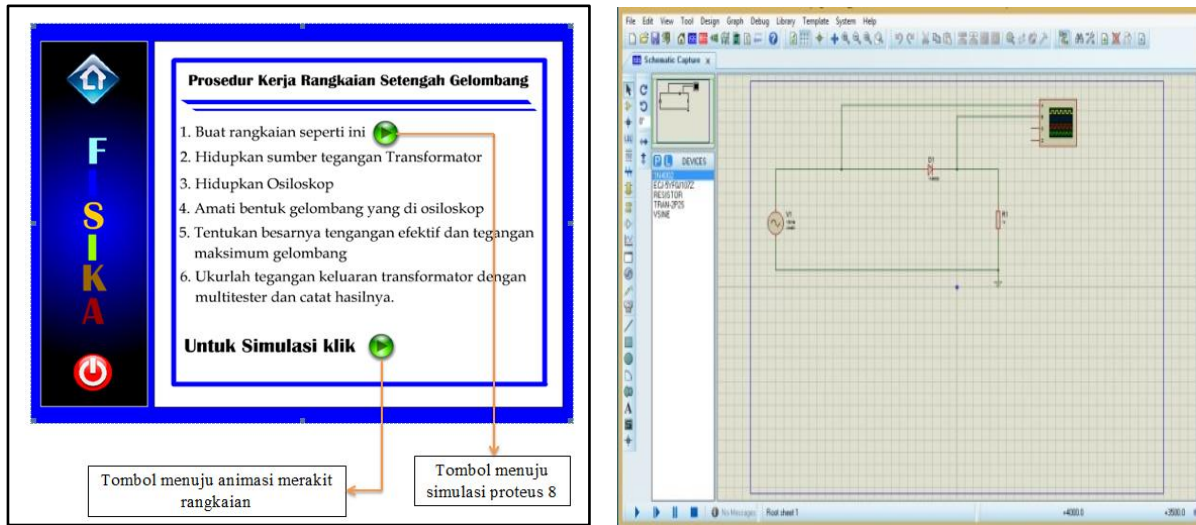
F
I
S
I
K
A

Prosedur Kerja Rangkaian Setengah Gelombang

1. Buat rangkaian seperti ini
2. Hidupkan sumber tegangan Transformator
3. Hidupkan Osiloskop
4. Amati bentuk gelombang yang di osiloskop
5. Tentukan besarnya tengangan efektif dan tegangan maksimum gelombang
6. Ukurlah tegangan keluaran transformator dengan multitester dan catat hasilnya.

Untuk Simulasi klik

Tombol menuju animasi merakit rangkaian

Tombol menuju simulasi proteus 8

File Edit View Tool Design Graph Debug Library Template System Help

Schematic Capture

DEVICES
1N4002
ECJ-8YF0J107Z
RESISTOR
TRAN-2P2S
VSINE

D1
V1
R1

No Messages Root sheet 1 +4000.0 +2500.0